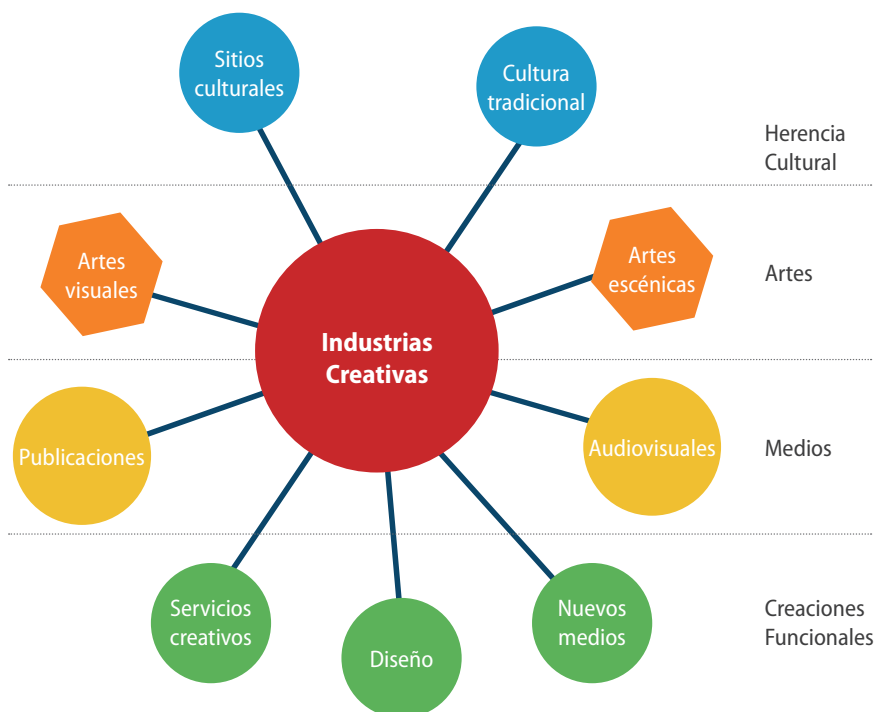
Sitios culturales

Cultura tradicional

Herencia Cultural

Artes visuales

Artes escénicas

Artes

Industrias Creativas

Publicaciones

Audiovisuales

Medios

Servicios creativos

Diseño

Nuevos medios

Creaciones Funcionales